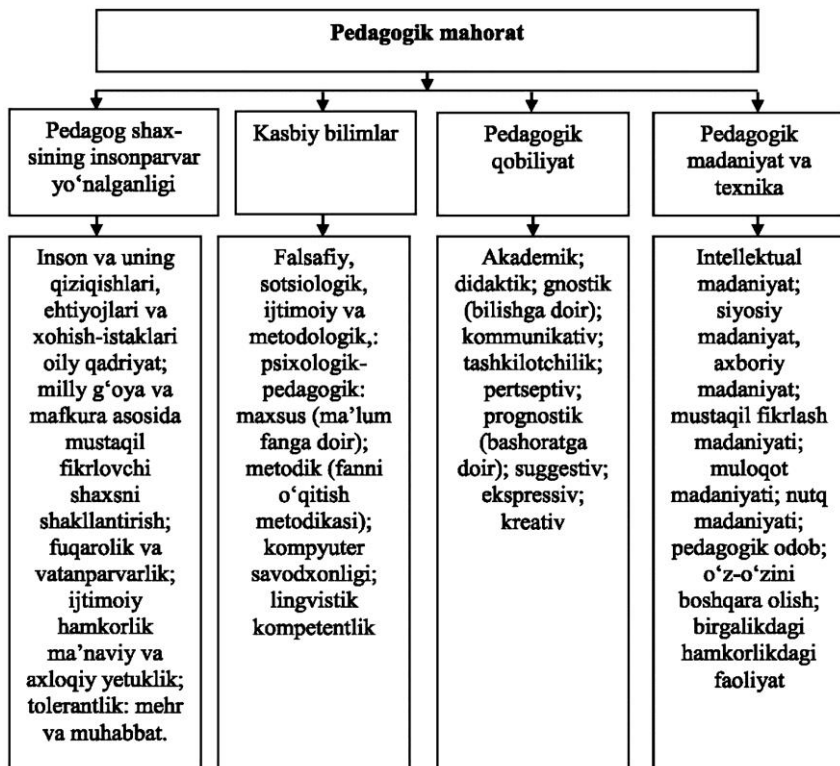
Pedagogik mahorat

Pedagog shaxsining insonparvar yo‘nalganligi

Inson va uning qiziqishlari, ehtiyojlari va xohish-istaklari oily qadriyat; milly g‘oya va mafkura asosida mustaqil fikrlovchi shaxsni shakllantirish; fuqarolik va vatanparvarlik; ijtimoiy hamkorlik ma’naviy va axloqiy yetuklik; tolerantlik: mehr va muhabbat.

Kasbiy bilimlar

Falsafiy, sotsiologik, ijtimoiy va metodologik,: psixologik-pedagogik: maxsus (ma’lum fanga doir); metodik (fanni o‘qitish metodikasi); kompyuter savodxonligi; lingvistik kompetentlik

Pedagogik qobiliyat

Akademik; didaktik; gnostik (bilishga doir); kommunikativ; tashkilotchilik; pertseptiv; prognostik (bashoratga doir); suggestiv; ekspressiv; kreativ

Pedagogik madaniyat va texnika

Intellektual madaniyat; siyosiy madaniyat, axboriy madaniyat; mustaqil fikrlash madaniyati; muloqot madaniyati; nutq madaniyati; pedagogik odob; o‘z-o‘zini boshqara olish; birgalikdagi hamkorlikdagi faoliyat